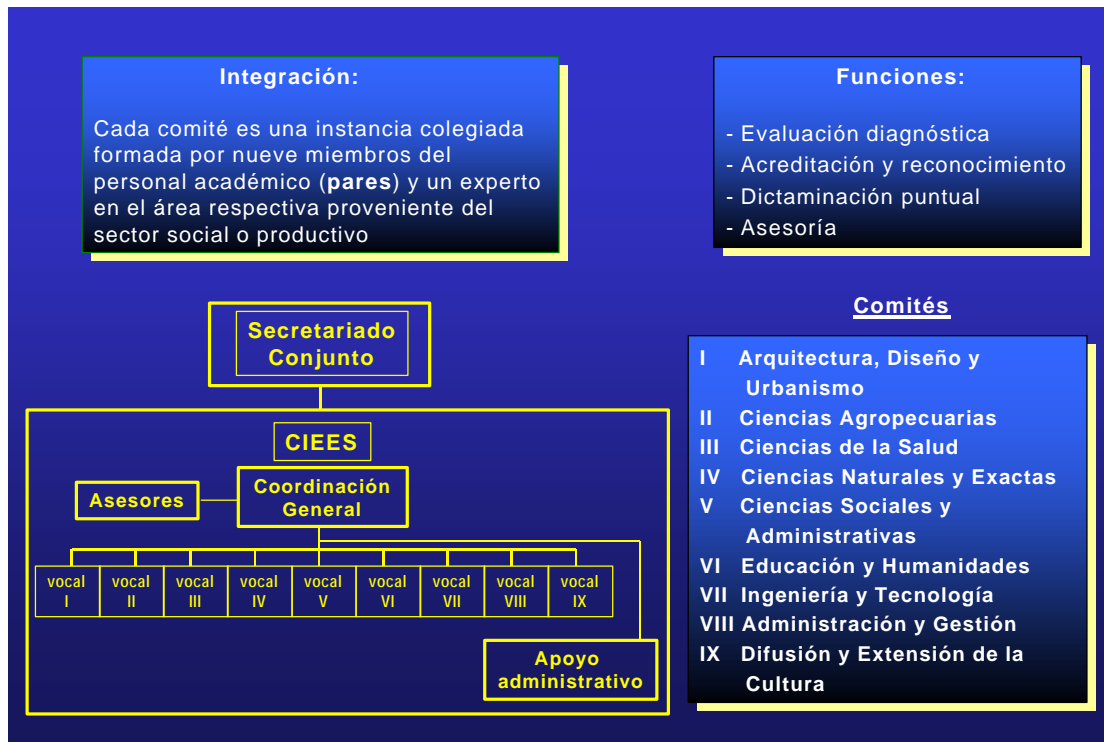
Integración:

Cada comité es una instancia colegiada formada por nueve miembros del personal académico (**pares**) y un experto en el área respectiva proveniente del sector social o productivo

Funciones:

- Evaluación diagnóstica
- Acreditación y reconocimiento
- Dictaminación puntual
- Asesoría

Secretariado Conjunto

CIEES

Asesores

Coordinación General

vocal I
vocal II
vocal III
vocal IV
vocal V
vocal VI
vocal VII
vocal VIII
vocal IX

Apoyo administrativo

Comités

I Arquitectura, Diseño y Urbanismo
II Ciencias Agropecuarias
III Ciencias de la Salud
IV Ciencias Naturales y Exactas
V Ciencias Sociales y Administrativas
VI Educación y Humanidades
VII Ingeniería y Tecnología
VIII Administración y Gestión
IX Difusión y Extensión de la Cultura